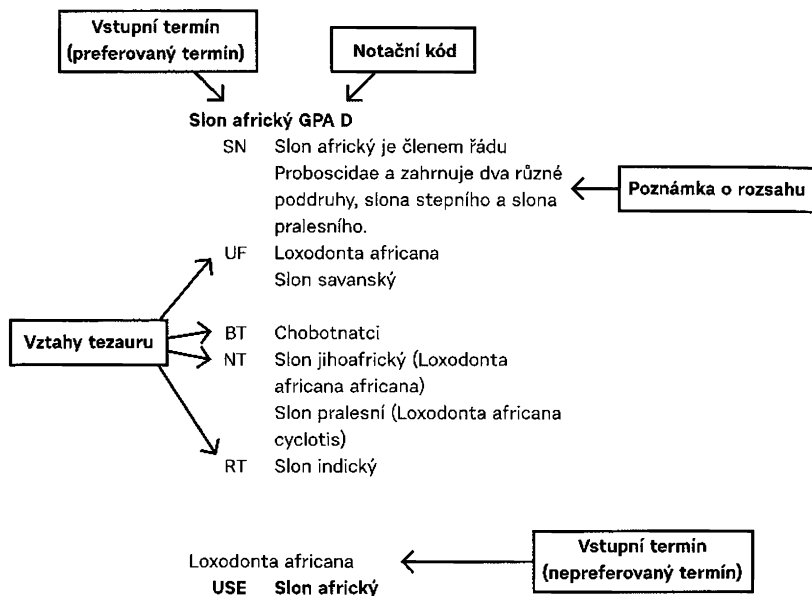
Vstupní termín (preferovaný termín)

Notační kód

Slon africký GPA D

SN Slon africký je členem řádu Proboscidae a zahrnuje dva různé poddruhy, slona stepního a slona pralesního.

Poznámka o rozsahu

UF Loxodonta africana
Slon savanský

Vztahy tezauru

BT Chobotnatci

NT Slon jihoafrický (Loxodonta africana africana)
Slon pralesní (Loxodonta africana cyclotis)

RT Slon indický

Loxodonta africana
USE Slon africký

Vstupní termín (nepreferovaný termín)